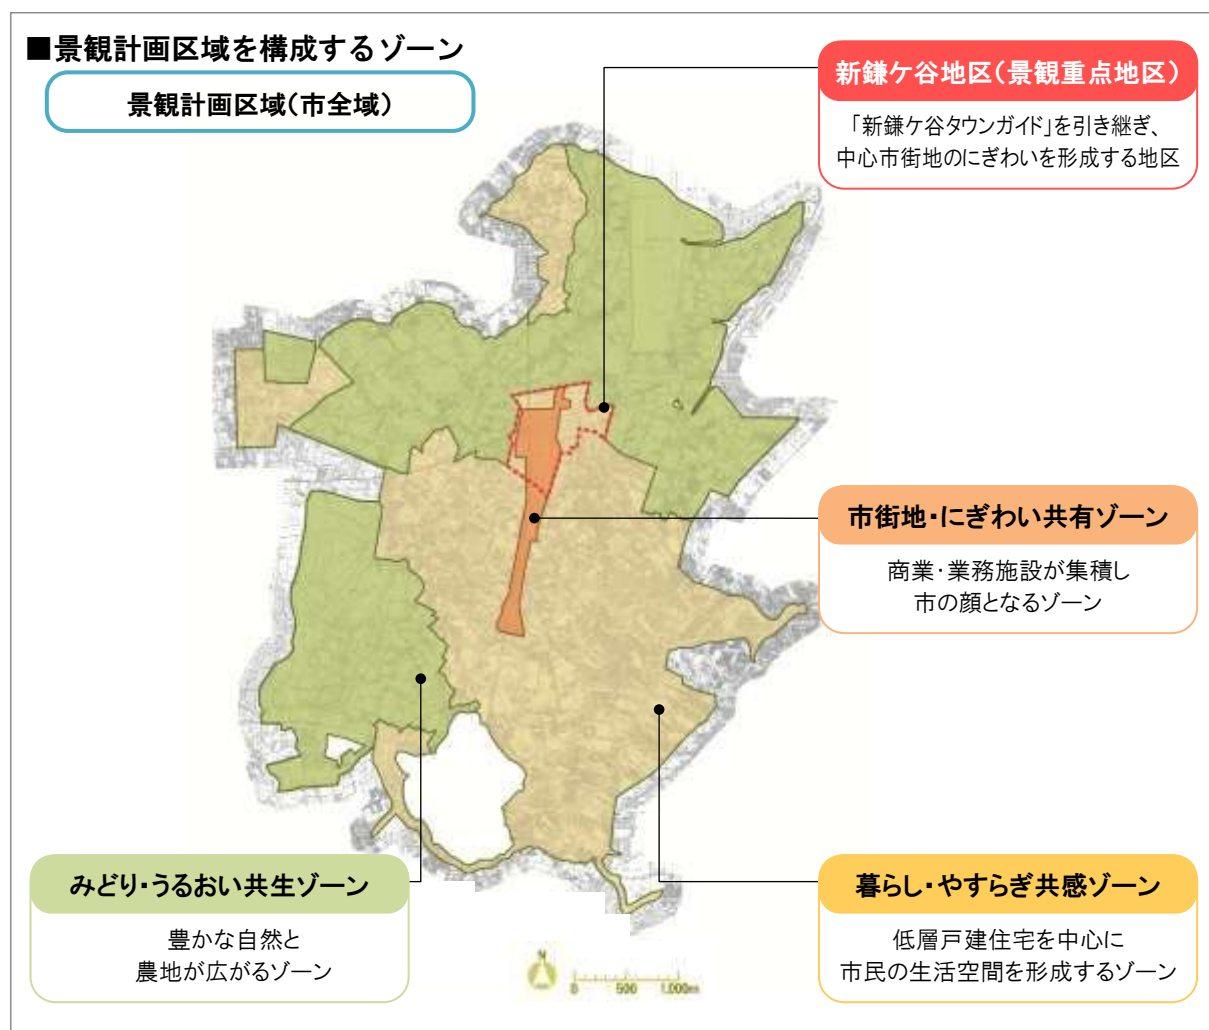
■景観計画区域を構成するゾーン

景観計画区域(市全域)

新鎌ケ谷地区(景観重点地区)

「新鎌ケ谷タウンガイド」を引き継ぎ、中心市街地のにぎわいを形成する地区

市街地・にぎわい共有ゾーン

商業・業務施設が集積し市の顔となるゾーン

みどり・うるおい共生ゾーン

豊かな自然と農地が広がるゾーン

暮らし・やすらぎ共感ゾーン

低層戸建住宅を中心に市民の生活空間を形成するゾーン

N

0 500 1,000m